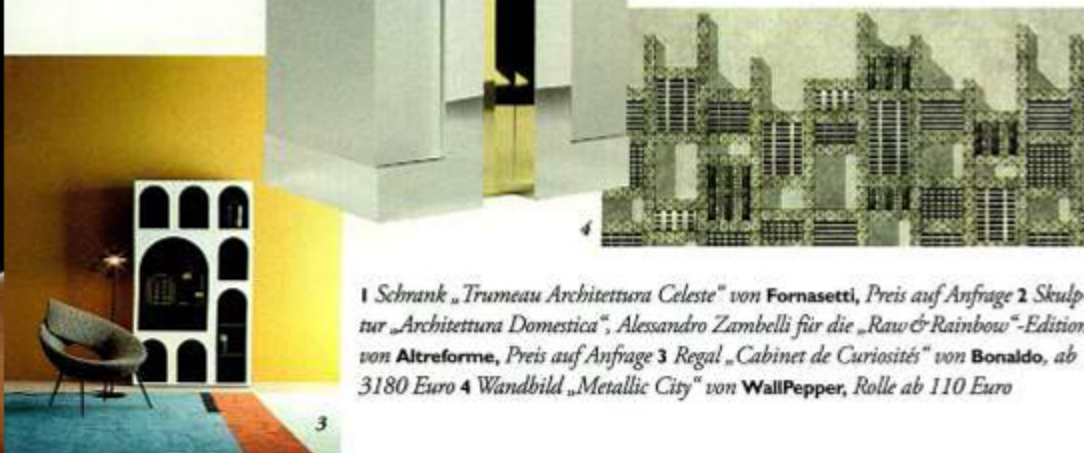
4

1 Schrank „Trumeau Architettura Celeste" von Fornasetti, Preis auf Anfrage 2 Skulp-tur „Architettura Domestica", Alessandro Zambelli für die „Raw&Rainbow"-Edition von Altreforme, Preis auf Anfrage 3 Regal „Cabinet de Curiosités" von Bonaldo, ab 3180 Euro 4 Wandbild „Metallic City" von WallPepper, Rolle ab 110 Euro

3